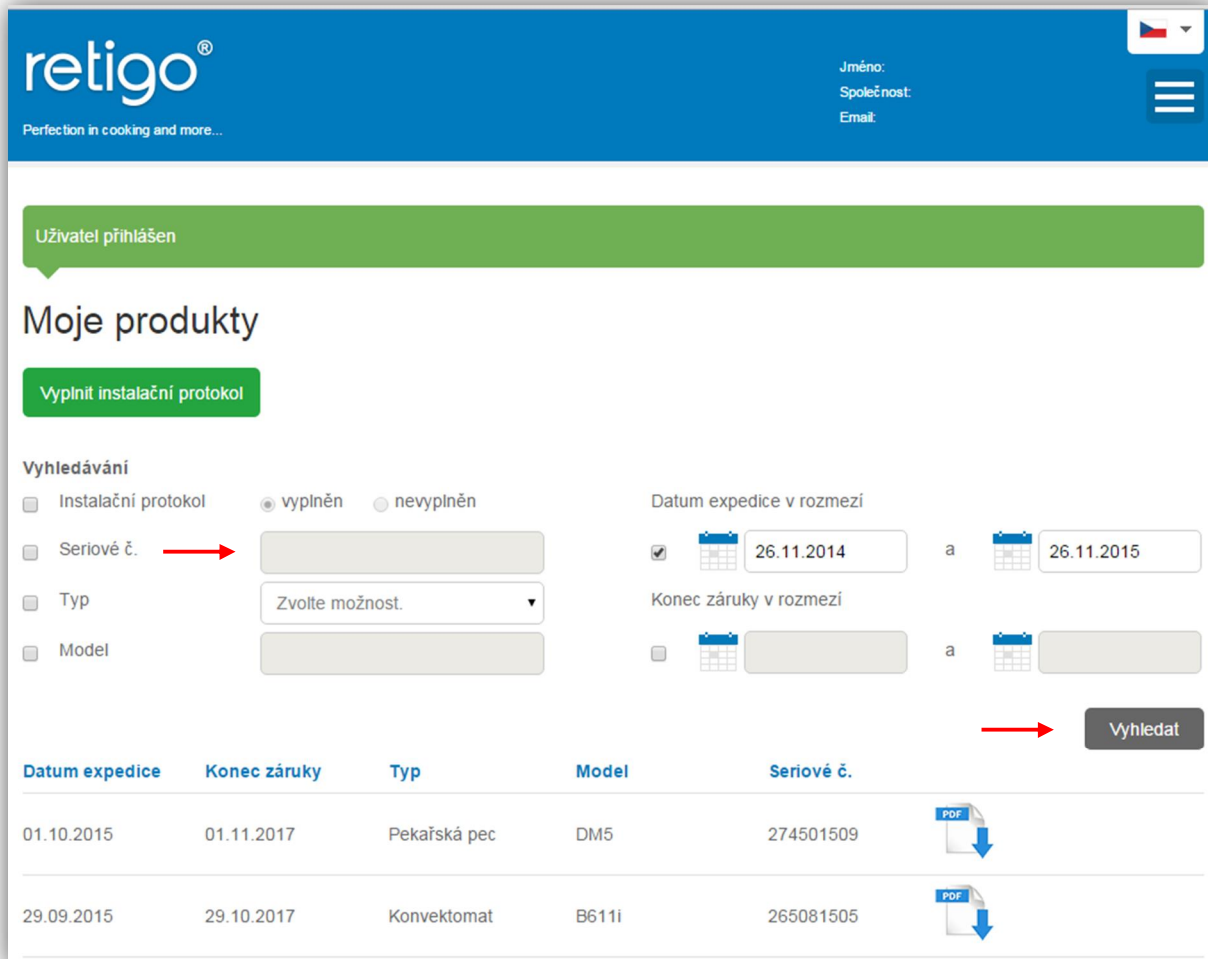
retigo®
Perfection in cooking and more...

Jméno:
Společnost:
Email:

Uživatel přihlášen

Moje produkty

Vyplnit instalační protokol

Vyhledávání

Instalační protokol vyplněn nevyplněn
Seriové č.
Typ Zvolte možnost.
Model

Datum expedice v rozmezí
26.11.2014 a 26.11.2015
Konec záruky v rozmezí
a

Vyhledat

| Datum expedice | Konec záruky | Typ | Model | Seriové č. | |
|---|---|---|---|---|---|
| 01.10.2015 | 01.11.2017 | Pekařská pec | DM5 | 274501509 | PDF |
| 29.09.2015 | 29.10.2017 | Konvektomat | B611i | 265081505 | PDF |